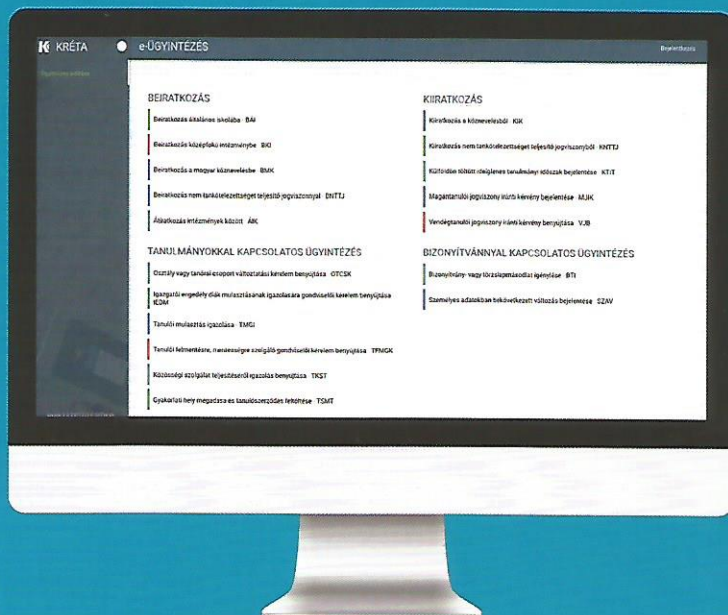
KRÉTA e-ÜGYINTÉZÉS Bejelentkezés

BEIRATKOZÁS

Beiratkozás általános iskolába BAI

Beiratkozás középfokú intézménybe BKI

Beiratkozás a magyar köznevelésbe BMK

Beiratkozás nem tankötelezettséget teljesítő jogviszonnyal BNTTJ

Átiratkozás intézmények között ÁIK

TANULMÁNYOKKAL KAPCSOLATOS ÜGYINTÉZÉS

Osztály vagy tanulócsoport változtatási kérelem benyújtása OTCSK

Igazgatói engedély diák mulasztásának igazolására gondviselői kérelem benyújtása IEDM

Tanulói mulasztás igazolása TMGI

Tanulói felmentésre, mentességre szolgáló gondviselői kérelem benyújtása TFMGK

Közösségi szolgálat teljesítéséről igazolás benyújtása TKST

Gyakorlati hely megadása és tanulószerződés feltöltése TSMT

KIIRATKOZÁS

Kiiratkozás a köznevelésből KIK

Kiiratkozás nem tankötelezettséget teljesítő jogviszonyból KNTTJ

Külföldön töltött ideiglenes tanulmányi időszak bejelentése KTIT

Magántanulói jogviszony iránti kérelem bejelentése MJIK

Vendégtanulói jogviszony iránti kérelem benyújtása VJB

BIZONYÍTVÁNNYAL KAPCSOLATOS ÜGYINTÉZÉS

Bizonyítvány- vagy törzslapmásodlat igénylése BTI

Személyes adatokban bekövetkezett változás bejelentése SZAV